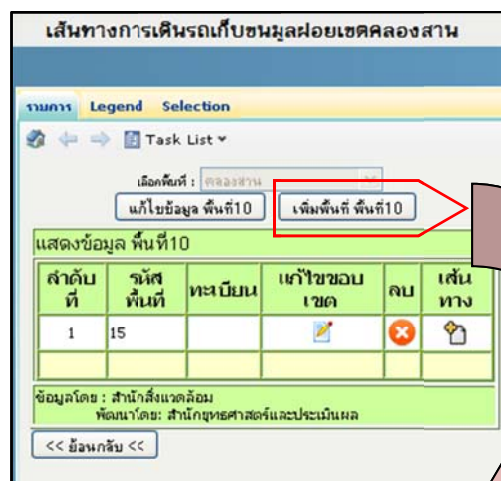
เส้นทางการเดินรถเก็บขนมูลฝอยเขตคลองสาน

รายการ Legend Selection

Task List

เลือกพื้นที่ : คลองสาน

แก้ไขข้อมูล พื้นที่10

เพิ่มพื้นที่ พื้นที่10

แสดงข้อมูล พื้นที่10

| ลำดับที่ | รหัสพื้นที่ | ทะเบียน | แก้ไขขอบเขต | ลบ | เส้นทาง |
|---|---|---|---|---|---|
| 1 | 15 | | | | |
| | | | | | |

ข้อมูลโดย : สำนักสิ่งแวดล้อม
พัฒนาโดย: สำนักยุทธศาสตร์และประเมินผล

<< ย้อนกลับ <<